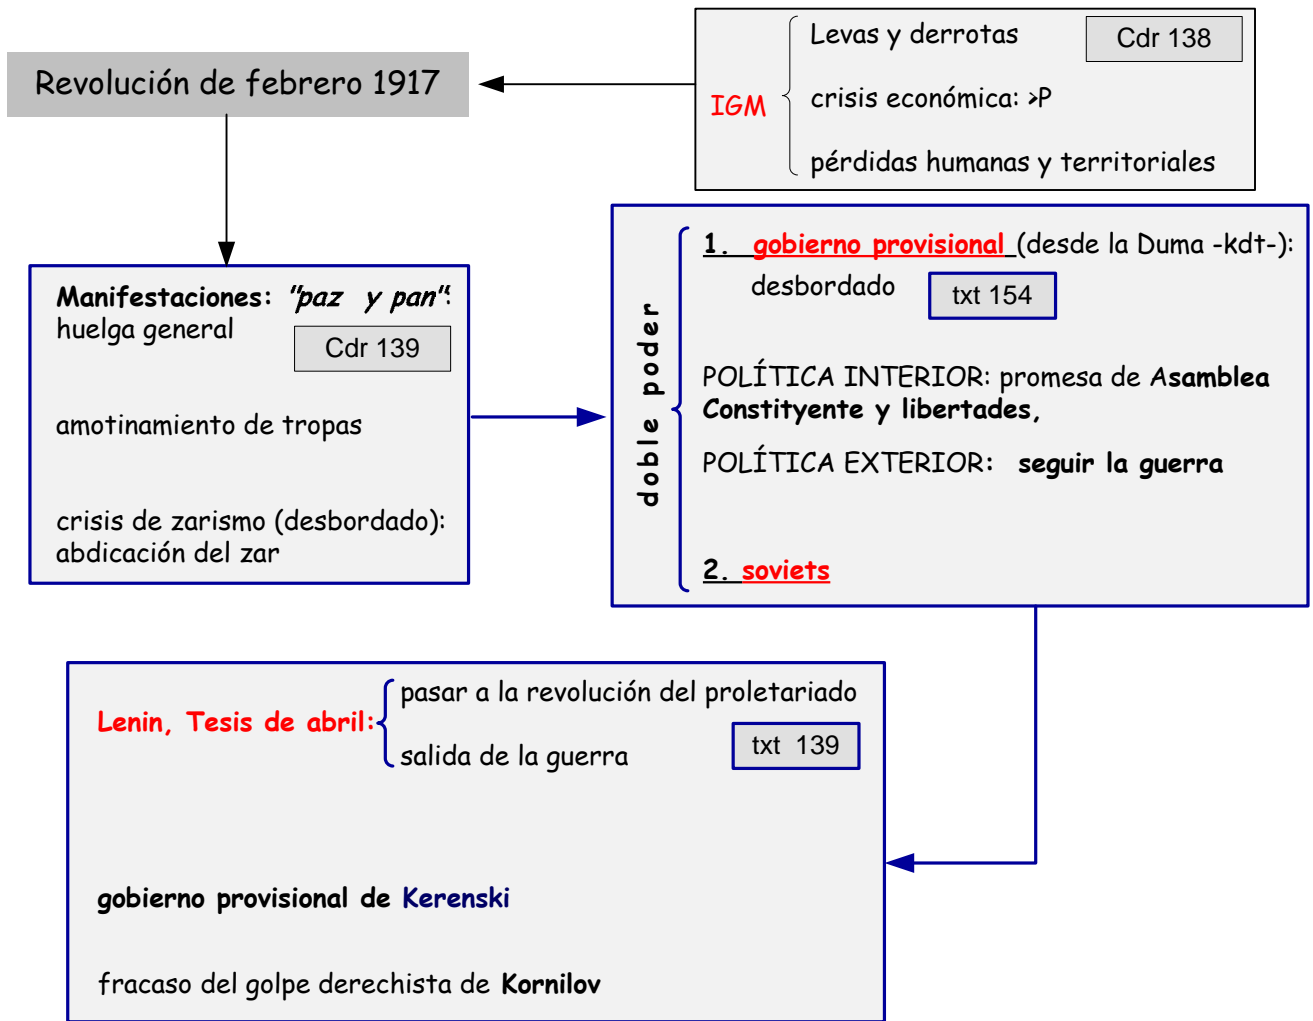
Revolución de febrero 1917

IGM

Levas y derrotas

Cdr 138

crisis económica: >P

pérdidas humanas y territoriales

Manifestaciones: "paz y pan": huelga general

Cdr 139

amotinamiento de tropas

crisis de zarismo (desbordado): abdicación del zar

doble poder

1. gobierno provisional (desde la Duma -kdt-): desbordado

txt 154

POLÍTICA INTERIOR: promesa de Asamblea Constityente y libertades,

POLÍTICA EXTERIOR: seguir la guerra

2. soviets

Lenin, Tesis de abril:

pasar a la revolución del proletariado

salida de la guerra

txt 139

gobierno provisional de Kerenski

fracaso del golpe derechista de Kornilov